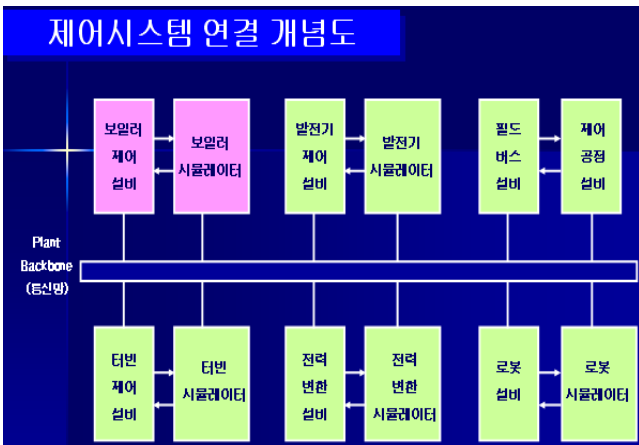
제어시스템 연결 개념도

보일러 제어 설비

보일러 시뮬레이터

발전기 제어 설비

발전기 시뮬레이터

필드 버스 설비

제어 공정 설비

Plant Backbone (통신망)

터빈 제어 설비

터빈 시뮬레이터

전력 변환 설비

전력 변환 시뮬레이터

로봇 설비

로봇 시뮬레이터